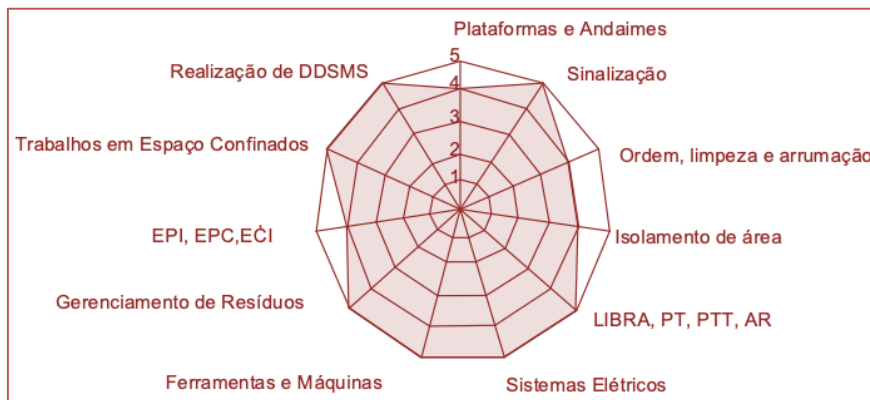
Plataformas e Andaimes
5
4
3
2
1
Sinalização
Ordem, limpeza e arrumação
Isolamento de área
LIBRA, PT, PTT, AR
Sistemas Elétricos
Ferramentas e Máquinas
Gerenciamento de Resíduos
EPI, EPC,EĊI
Trabalhos em Espaço Confinados
Realização de DDSMS